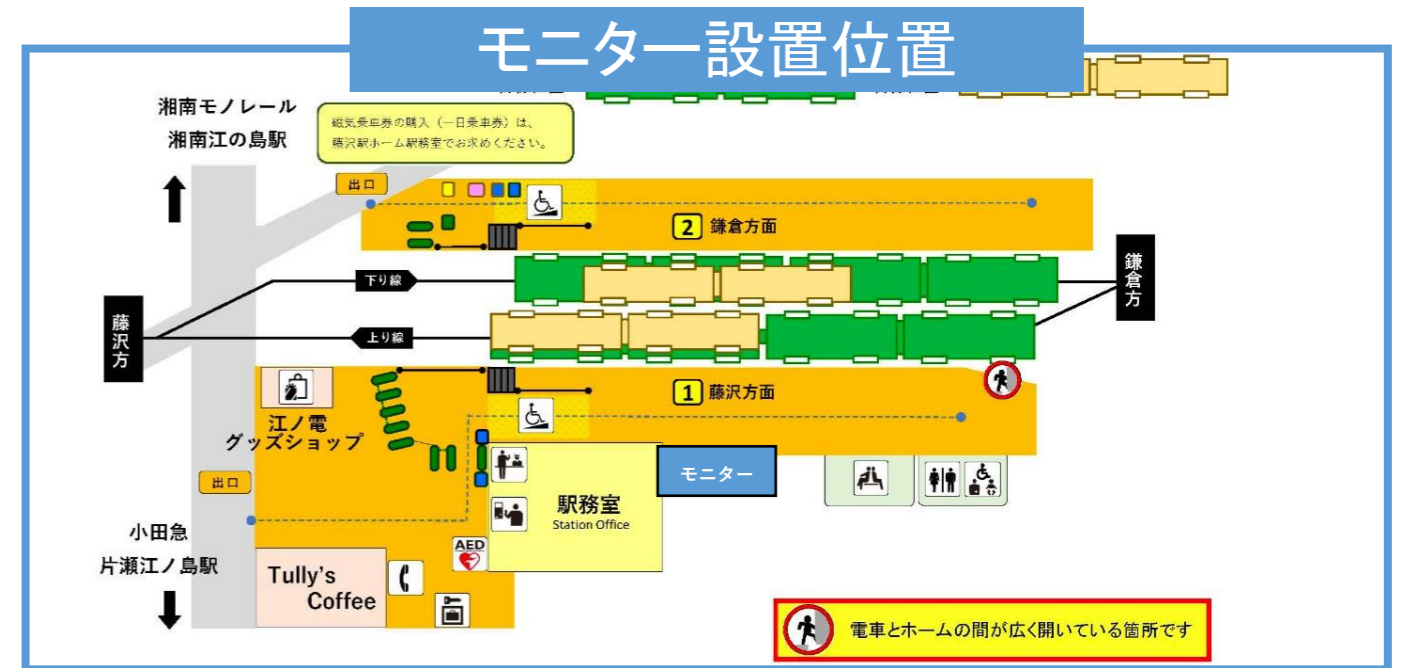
モニター設置位置

湘南モノレール
湘南江の島駅

磁気乗車券の購入（一日乗車券）は、藤沢駅ホーム駅務室でお求めください。

出口

2 鎌倉方面

下り線

上り線

藤沢方

鎌倉方

1 藤沢方面

江ノ電
グッズショップ

出口

モニター

駅務室
Station Office

AED

小田急
片瀬江ノ島駅

Tully's Coffee

電車とホームの間が広く開いている箇所です